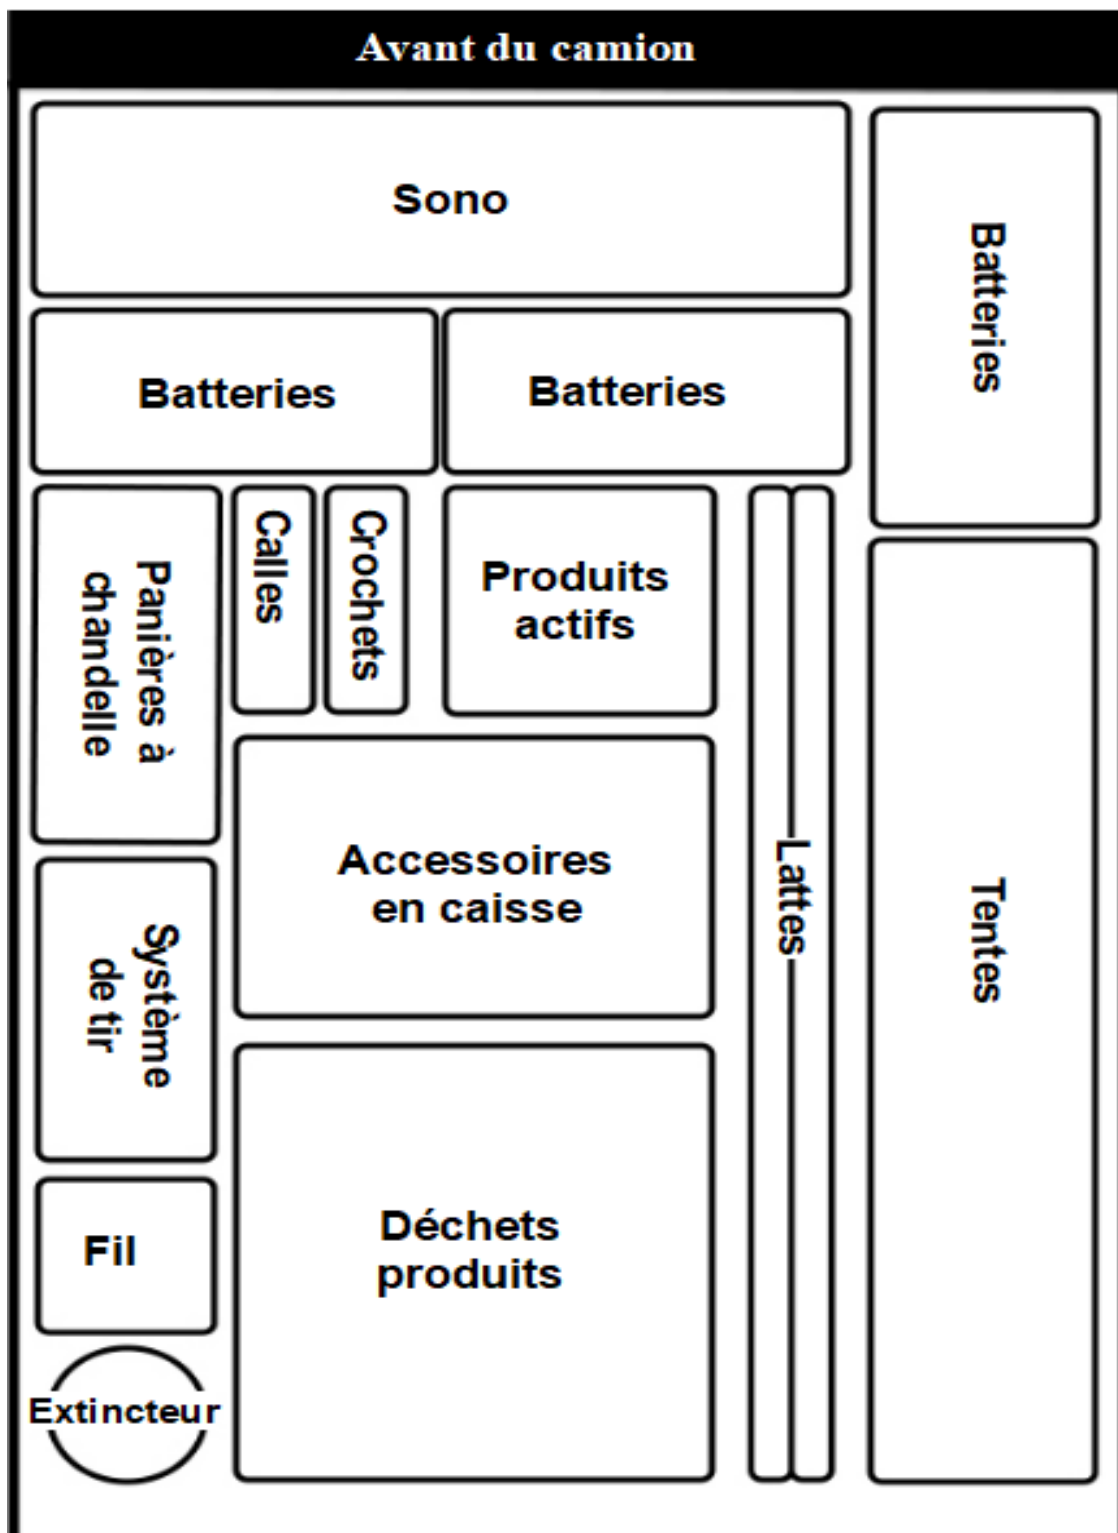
Avant du camion

Sono

Batteries

Batteries

Batteries

Panières à chandelle

Calles

Crochets

Produits actifs

Lattes

Tentes

Accessoires en caisse

Système de tir

Fil

Déchets produits

Extincteur